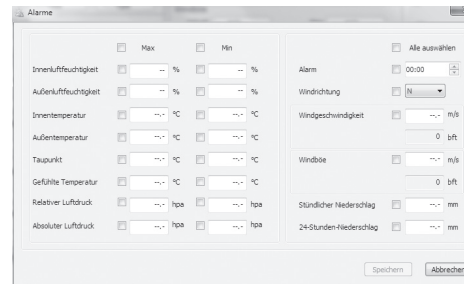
Alarme

| | | Max | | | Min | |
|---|---|---|---|---|---|---|
| Innenluftfeuchtigkeit | | -- | % | | -- | % |
| Außenluftfeuchtigkeit | | -- | % | | -- | % |
| Innentemperatur | | --.- | °C | | --.- | °C |
| Außentemperatur | | --.- | °C | | --.- | °C |
| Taupunkt | | --.- | °C | | --.- | °C |
| Gefühlte Temperatur | | --.- | °C | | --.- | °C |
| Relativer Luftdruck | | --.- | hpa | | --.- | hpa |
| Absoluter Luftdruck | | --.- | hpa | | --.- | hpa |

Alle auswählen

Alarm 00:00

Windrichtung N

Windgeschwindigkeit --.- m/s
0 bft

Windböe --.- m/s
0 bft

Stündlicher Niederschlag --.- mm

24-Stunden-Niederschlag --.- mm

Speichern Abbrechen